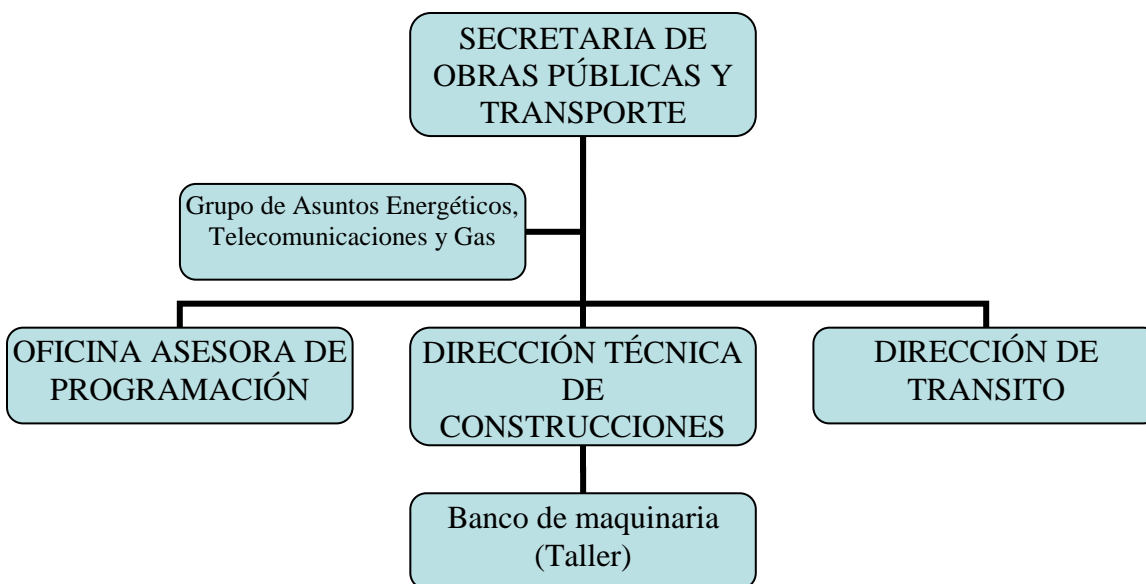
SECRETARIA DE OBRAS PÚBLICAS Y TRANSPORTE

Grupo de Asuntos Energéticos, Telecomunicaciones y Gas

OFICINA ASESORA DE PROGRAMACIÓN

DIRECCIÓN TÉCNICA DE CONSTRUCCIONES

DIRECCIÓN DE TRANSITO

Banco de maquinaria (Taller)